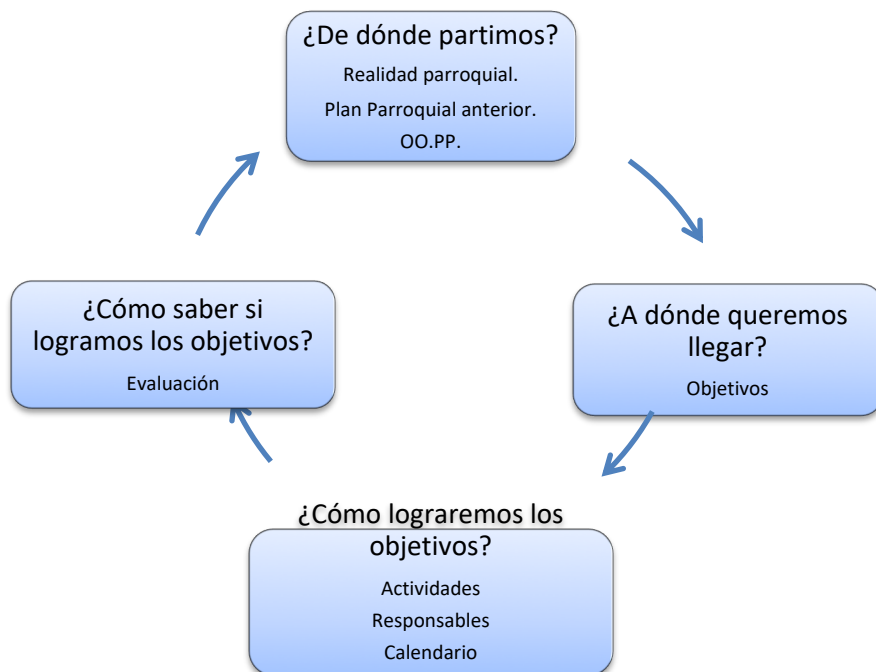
¿De dónde partimos?

Realidad parroquial.

Plan Parroquial anterior.

OO.PP.

¿A dónde queremos llegar?

Objetivos

¿Cómo lograremos los objetivos?

Actividades

Responsables

Calendario

¿Cómo saber si logramos los objetivos?

Evaluación